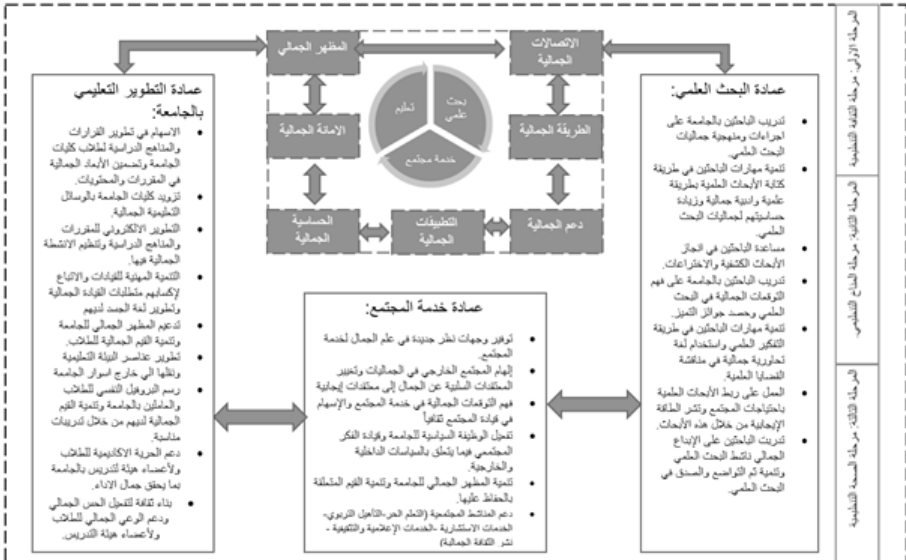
المرحلة الأولى: مرحلة الثقافة التنظيمية

المرحلة الثانية: مرحلة المناخ التنظيمي

المرحلة الثالثة: مرحلة الصحة التنظيمية

الاتصالات الجمالية

المظهر الجمالي

الطريقة الجمالية

الاصالة الجمالية

دعم الجمالية

التطبيقات الجمالية

الحساسية الجمالية

بحث علمي

تعليم

خدمة مجتمع

عمادة البحث العلمي:

- تدريب الباحثين بالجامعة على اجراءات ومنهجية جماليات البحث العلمي.
- تنمية مهارات الباحثين في طريقة كتابة الأبحاث العلمية بطريقة علمية وادبية جمالية وزيادة حساسيتهم لجماليات البحث العلمي.
- مساعدة الباحثين في انجاز الأبحاث الكشفية والاختراعات.
- تدريب الباحثين بالجامعة على فهم التوقعات الجمالية في البحث العلمي وحصد جوائز التميز.
- تنمية مهارات الباحثين في طريقة التفكير العلمي واستخدام لغة تحاورية جمالية في مناقشة القضايا العلمية.
- العمل على ربط الأبحاث العلمية باحتياجات المجتمع ونشر الطاقة الإيجابية من خلال هذه الأبحاث.
- تدريب الباحثين على الإبداع الجمالي لنشاط البحث العلمي وتنمية قيم التواضع والصدق في البحث العلمي.

عمادة التطوير التعليمي بالجامعة:

- الاسهام في تطوير القرارات والمناهج الدراسية لطلاب كليات الجامعة وتضمين الأبعاد الجمالية في المقررات والمحتويات.
- تزويد كليات الجامعة بالوسائل التعليمية الجمالية.
- التطوير الالكتروني للمقررات والمناهج الدراسية وتنظيم الانشطة الجمالية فيها.
- التنمية المهنية للقيادات والاتباع لإكسابهم متطلبات القيادة الجمالية وتطوير لغة الجسد لديهم.
- تدعيم المظهر الجمالي للجامعة وتنمية القيم الجمالية للطلاب.
- تطوير عناصر البيئة التعليمية ونقلها الى خارج اسوار الجامعة.
- رسم البروفيل النفسي للطلاب والعاملين بالجامعة وتنمية القيم الجمالية لديهم من خلال تدريبات مناسبة.
- دعم الحرية الاكاديمية للطلاب ولأعضاء هيئة تدريس بالجامعة بما يحقق جمال الاداء.
- بناء ثقافة تنقل الحس الجمالي ودعم الوعي الجمالي للطلاب ولأعضاء هيئة التدريس.

عمادة خدمة المجتمع:

- توفير وجهات نظر جديدة في علم الجمال لخدمة المجتمع.
- إلهام المجتمع الخارجي في الجماليات وتغيير المعتقدات السلبية عن الجمال إلى معتقدات إيجابية
- فهم التوقعات الجمالية في خدمة المجتمع والإسهام في قيادة المجتمع ثقافياً.
- تفعيل الوظيفة السياسية للجامعة وقيادة الفكر المجتمعي فيما يتعلق بالسياسات الداخلية والخارجية.
- تنمية المظهر الجمالي للجامعة وتنمية القيم المتعلقة بالحفاظ عليها.
- دعم المناشط المجتمعية (التعلم الحر-التأهيل التربوي-الخدمات الاستشارية -الخدمات الإعلامية والتثقيفية - نشر الثقافة الجمالية)